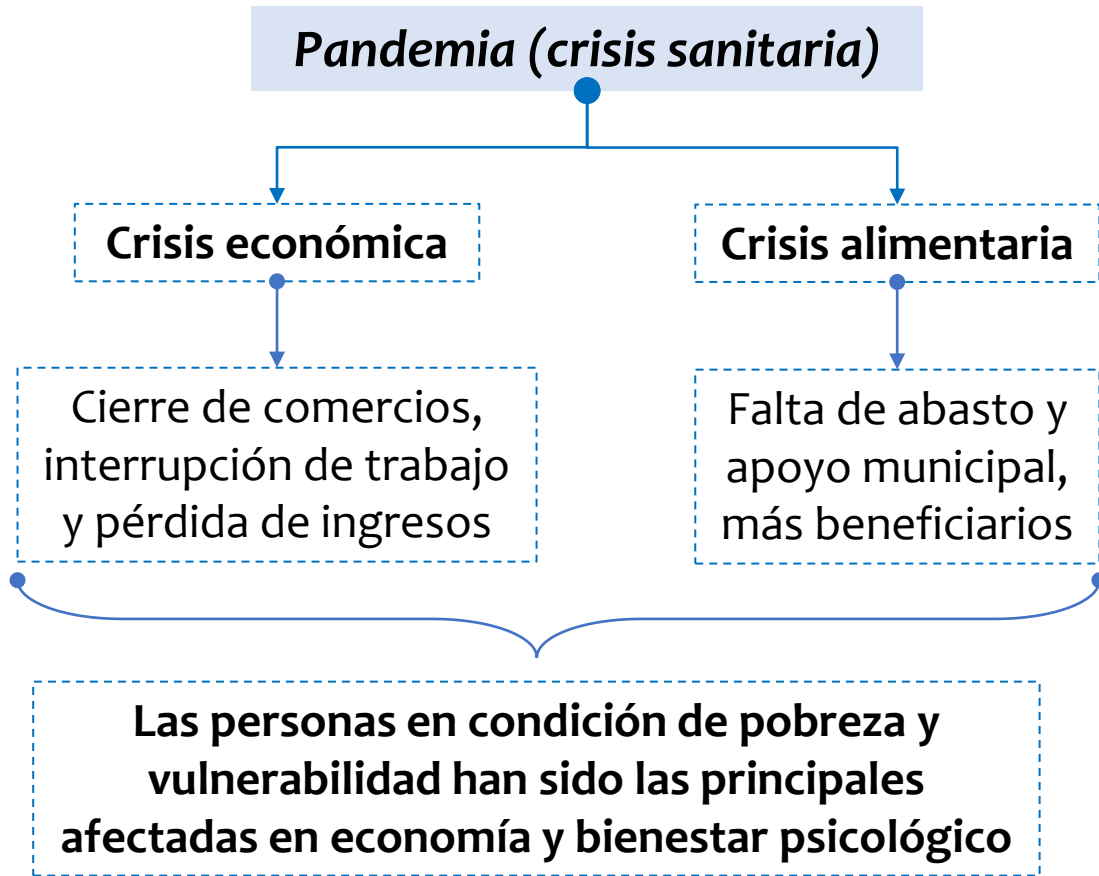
Pandemia (crisis sanitaria)

Crisis económica

Crisis alimentaria

Cierre de comercios, interrupción de trabajo y pérdida de ingresos

Falta de abasto y apoyo municipal, más beneficiarios

Las personas en condición de pobreza y vulnerabilidad han sido las principales afectadas en economía y bienestar psicológico